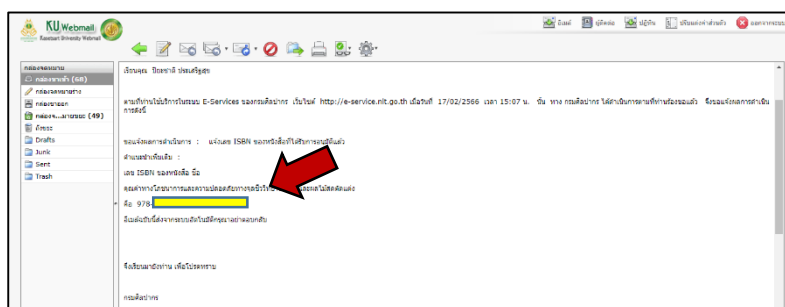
KU Webmail
Kasetsart University Webmail

อีเมล์ | ผู้ติดต่อ | ปฏิทิน | ปรับแต่งค่าส่วนตัว | ออกจากระบบ

กล่องจดหมาย
กล่องขาเข้า (68)
กล่องจดหมายร่าง
กล่องขาออก
กล่องจ...ลายขยะ (49)
ถังขยะ
Drafts
Junk
Sent
Trash

เรียนคุณ ปิยะชาติ ประเสริฐสุข

ตามที่ท่านใช้บริการในระบบ E-Services ของกรมศิลปากร เว็บไซต์ http://e-service.nlt.go.th เมื่อวันที่ 17/02/2566 เวลา 15:07 น. นั้น ทาง กรมศิลปากร ได้ดำเนินการตามที่ท่านร้องขอแล้ว จึงขอแจ้งผลการดำเนินการดังนี้

ขอแจ้งผลการดำเนินการ : แจ้งเลข ISBN ของหนังสือที่ได้รับการอนุมัติแล้ว

คำแนะนำเพิ่มเติม :

เลข ISBN ของหนังสือ ชื่อ

คุณค่าทางโภชนาการและความปลอดภัยทางชีววิท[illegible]ลิตผลไม้สดตัดแต่ง

คือ 978-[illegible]

อีเมล์ฉบับนี้ส่งจากระบบอัตโนมัติกรุณาอย่าตอบกลับ

จึงเรียนมาเพื่อทราบ เพื่อโปรดทราบ

กรมศิลปากร